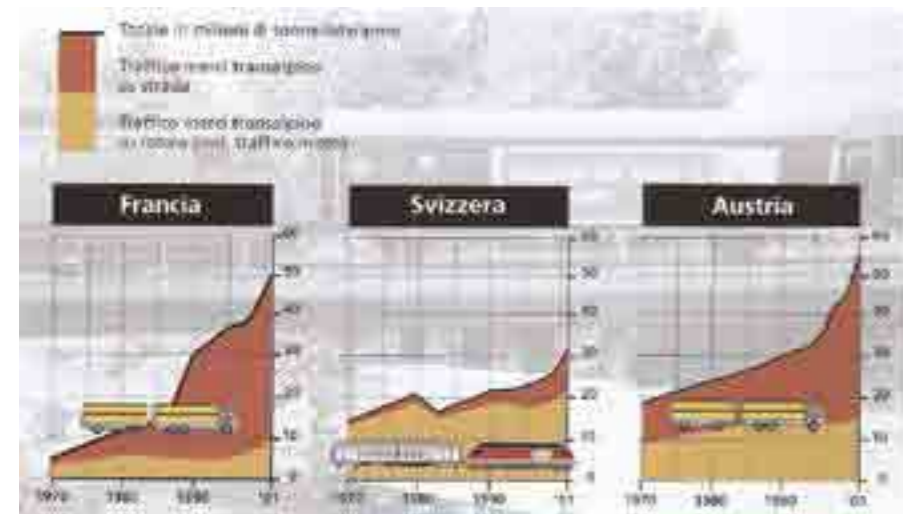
Totale in milioni di tonnellate/anno

Traffico merci transalpino su strada

Traffico merci transalpino su rotaia (incl. traffico misto)

Francia

60
50
40
30
20
10
0

1970
1980
1990
'01

Svizzera

60
50
40
30
20
10
0

1970
1980
1990
'01

Austria

60
50
40
30
20
10
0

1970
1980
1990
'01